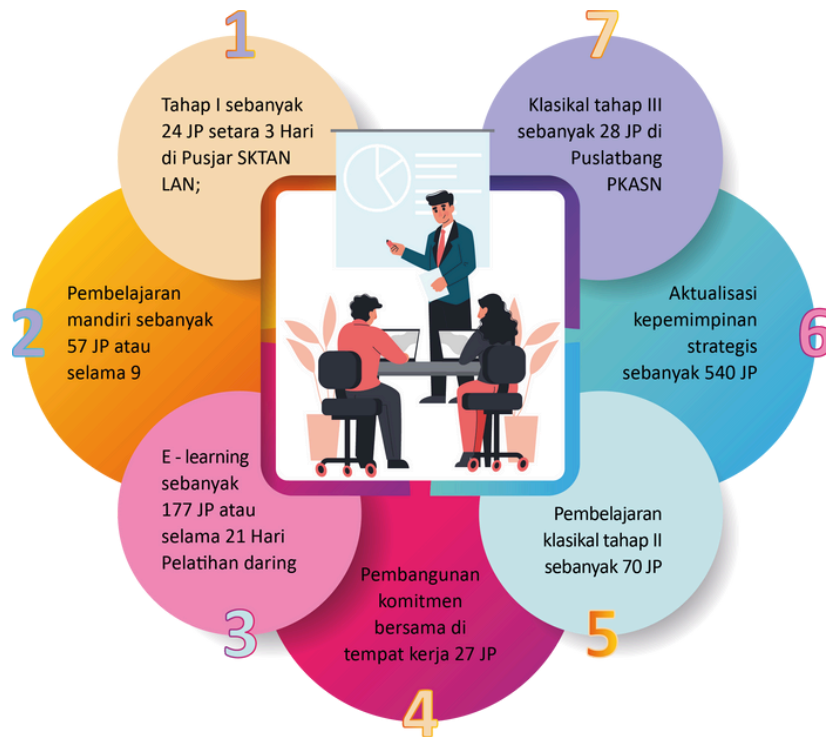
1

Tahap I sebanyak 24 JP setara 3 Hari di Pusjar SKTAN LAN;

7

Klasikal tahap III sebanyak 28 JP di Puslatbang PKASN

2

Pembelajaran mandiri sebanyak 57 JP atau selama 9

6

Aktualisasi kepemimpinan strategis sebanyak 540 JP

E - learning sebanyak 177 JP atau selama 21 Hari Pelatihan daring

3

Pembelajaran klasikal tahap II sebanyak 70 JP

5

Pembangunan komitmen bersama di tempat kerja 27 JP

4